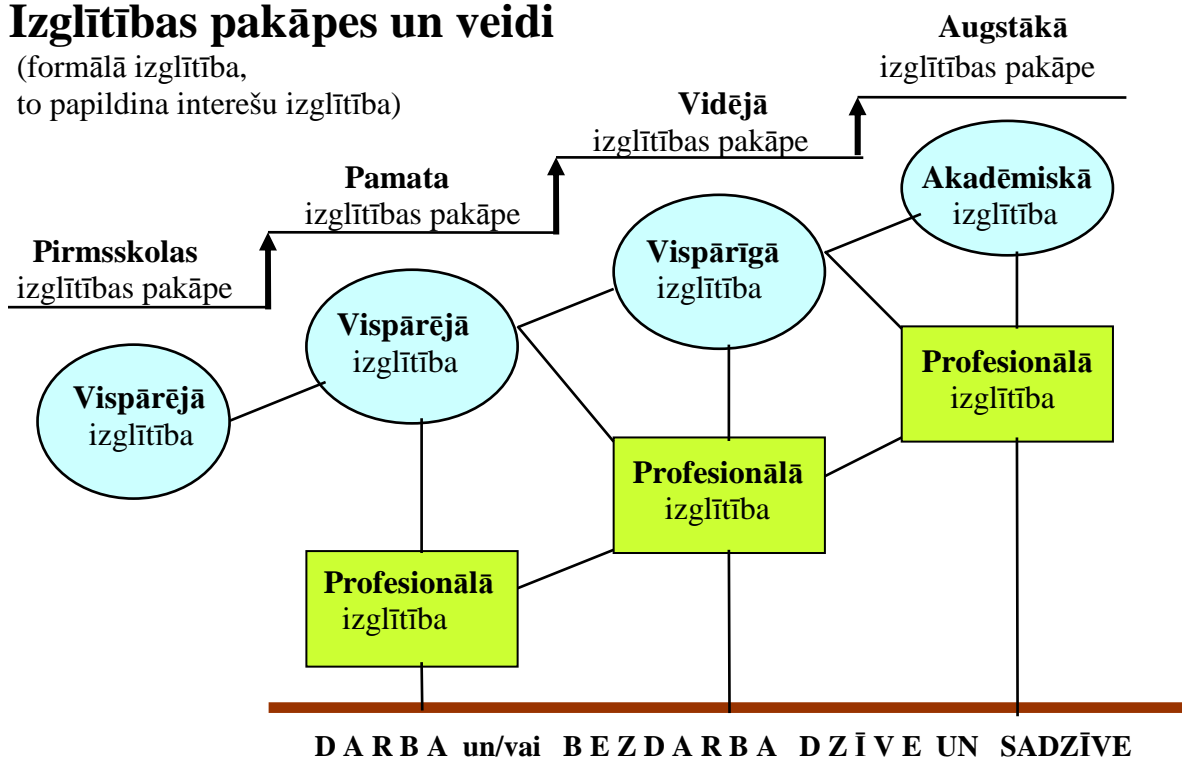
Izglītības pakāpes un veidi
(formālā izglītība, to papildina interešu izglītība)

Augstākā izglītības pakāpe

Vidējā izglītības pakāpe

Pamata izglītības pakāpe

Pirmsskolas izglītības pakāpe

Akadēmiskā izglītība

Vispārīgā izglītība

Vispārējā izglītība

Profesionālā izglītība

Vispārējā izglītība

Profesionālā izglītība

Profesionālā izglītība

D A R B A un/vai B E Z D A R B A D Z Ī V E UN SADZĪVE